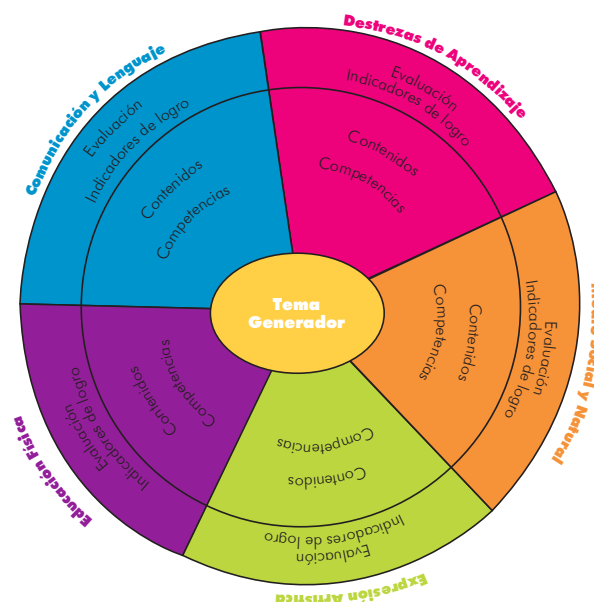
Comunicación y Lenguaje
Evaluación
Indicadores de logro
Contenidos
Competencias

Destrezas de Aprendizaje
Evaluación
Indicadores de logro
Contenidos
Competencias

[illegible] Social y Natural
Evaluación
Indicadores de logro
Contenidos
Competencias

Tema Generador

Expresión Artística
Competencias
Contenidos
Indicadores de logro
Evaluación

Educación Física
Competencias
Contenidos
Indicadores de logro
Evaluación